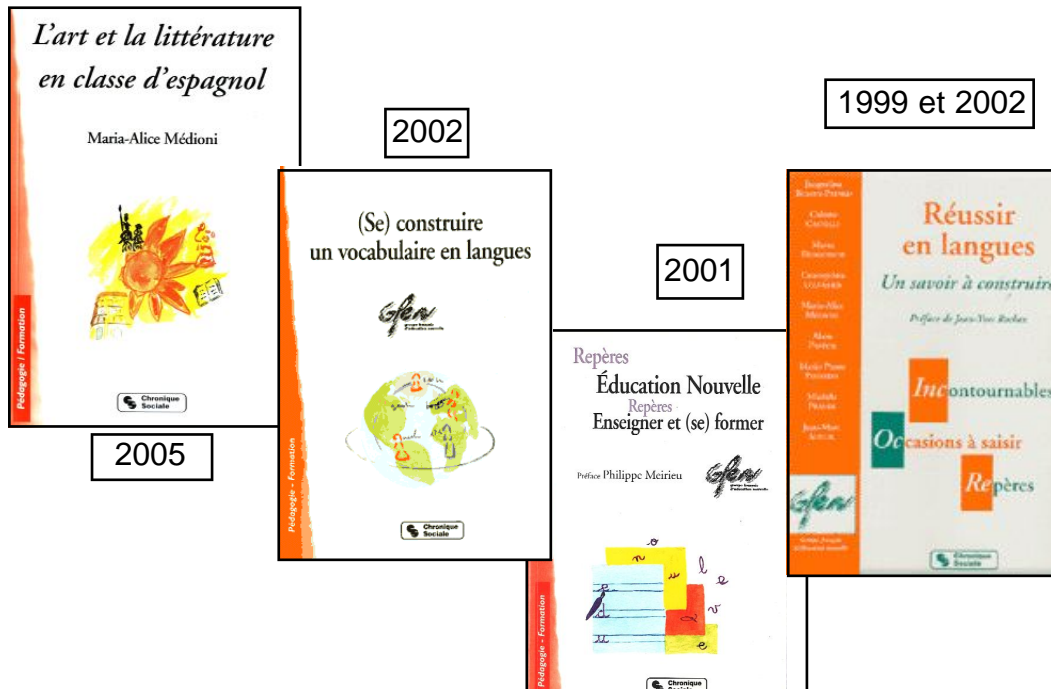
L'art et la littérature en classe d'espagnol

Maria-Alice Médioni

Pédagogie / Formation

Chronique Sociale

2005

2002

(Se) construire un vocabulaire en langues

Gfen

Pédagogie - Formation

Chronique Sociale

2001

Repères

Éducation Nouvelle

Repères

Enseigner et (se) former

Préface Philippe Meirieu

Gfen

Pédagogie - Formation

Chronique Sociale

1999 et 2002

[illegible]

Réussir en langues

Un savoir à construire

Préface de Jean-Yves Rochex

Incontournables

Occasions à saisir

Repères

Gfen

Chronique Sociale